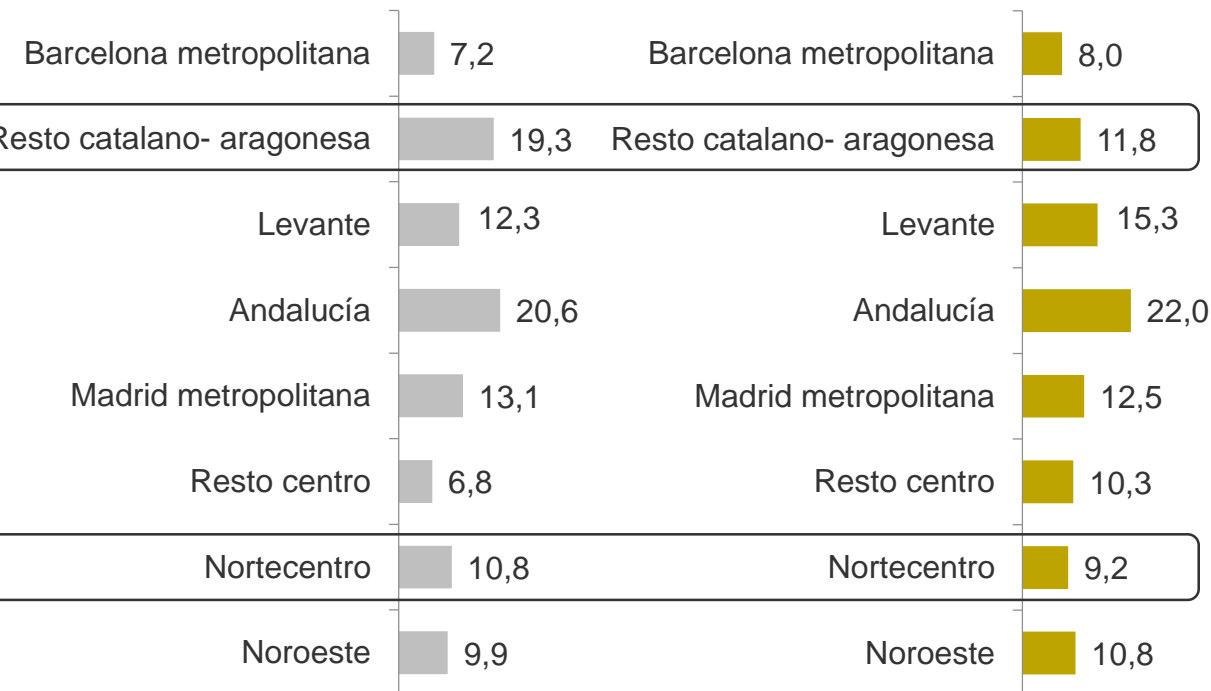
| | | | |
|---|---|---|---|
| Barcelona metropolitana | 7,2 | Barcelona metropolitana | 8,0 |
| Resto catalano- aragonesa | 19,3 | Resto catalano- aragonesa | 11,8 |
| Levante | 12,3 | Levante | 15,3 |
| Andalucía | 20,6 | Andalucía | 22,0 |
| Madrid metropolitana | 13,1 | Madrid metropolitana | 12,5 |
| Resto centro | 6,8 | Resto centro | 10,3 |
| Nortecentro | 10,8 | Nortecentro | 9,2 |
| Noroeste | 9,9 | Noroeste | 10,8 |